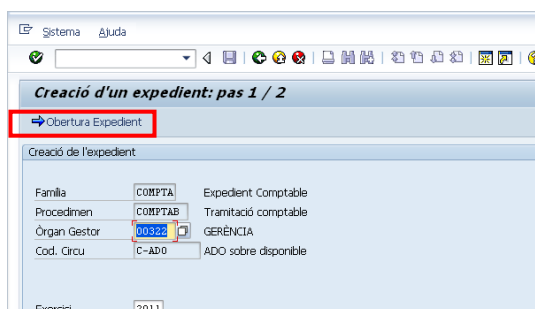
Sistema Ajuda

Creació d'un expedient: pas 1 / 2

Obertura Expedient

Creació de l'expedient

| | | |
|---|---|---|
| Familia | COMPTA | Expedient Comptable |
| Procedimen | COMPTAB | Tramitació comptable |
| Òrgan Gestor | 00322 | GERÈNCIA |
| Cod. Circu | C-ADO | ADO sobre disponible |

Exercici 2011